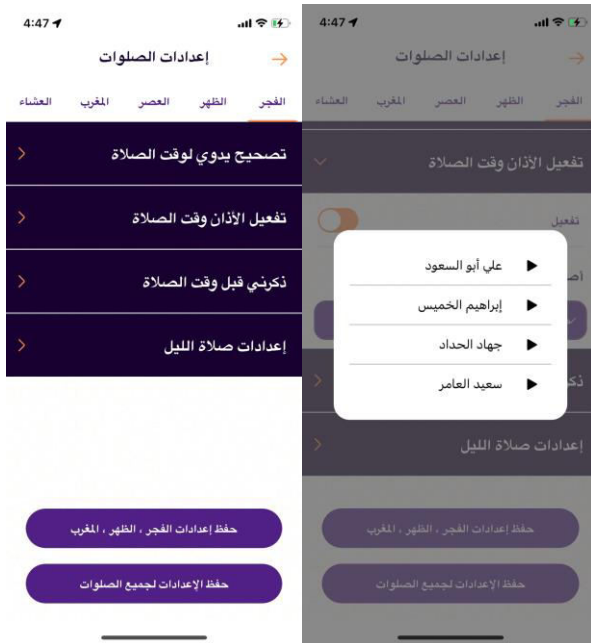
4:47

إعدادات الصلوات

الفجر الظهر العصر المغرب العشاء

تصحيح يدوي لوقت الصلاة

تفعيل الأذان وقت الصلاة

ذكرني قبل وقت الصلاة

إعدادات صلاة الليل

حفظ إعدادات الفجر ، الظهر ، المغرب

حفظ الإعدادات لجميع الصلوات

4:47

إعدادات الصلوات

الفجر الظهر العصر المغرب العشاء

تفعيل الأذان وقت الصلاة

تفعيل

أص

علي أبو السعود

إبراهيم الخميس

جهاد الحداد

سعيد العامر

ذك

إعدادات صلاة الليل

حفظ إعدادات الفجر ، الظهر ، المغرب

حفظ الإعدادات لجميع الصلوات